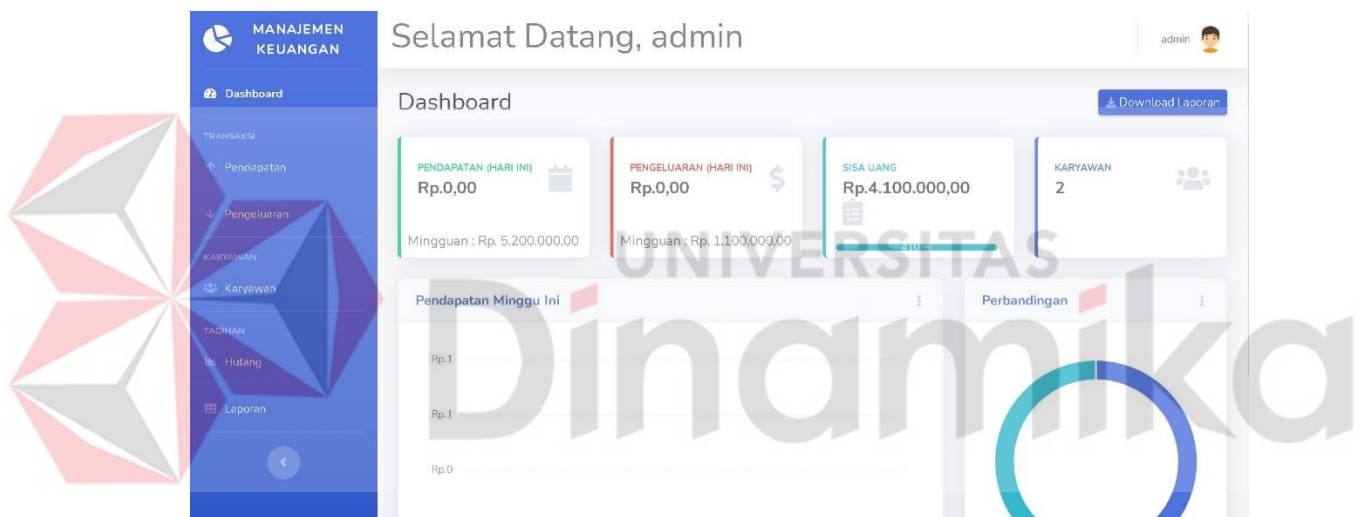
MANAJEMEN KEUANGAN

Dashboard

TRANSAKSI

Pendapatan

Pengeluaran

KARYAWAN

Karyawan

TAGIHAN

Hutang

Laporan

Selamat Datang, admin

admin

Dashboard

Download Laporan

PENDAPATAN (HARI INI)
Rp.0,00
Mingguan : Rp. 5.200.000,00

PENGELUARAN (HARI INI)
Rp.0,00
Mingguan : Rp. 1.100.000,00

SISA UANG
Rp.4.100.000,00
410 %

KARYAWAN
2

UNIVERSITAS

Pendapatan Minggu Ini

Rp.1

Rp.1

Rp.0

Perbandingan

Dinamika